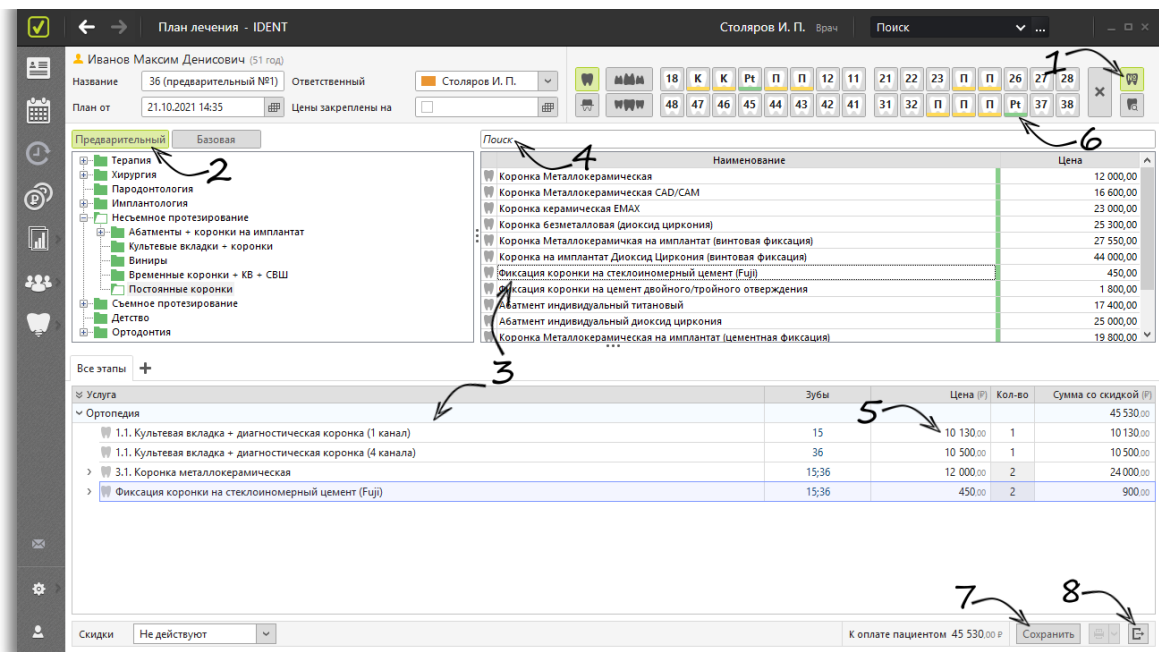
План лечения - IDENT
Столяров И. П. Врач
Поиск

Иванов Максим Денисович (51 год)
Название 36 (предварительный №1) Ответственный Столяров И. П.
План от 21.10.2021 14:35 Цены закреплены на

18 К К Pt П П 12 11 21 22 23 П П 26 27 28
48 47 46 45 44 43 42 41 31 32 П П П Pt 37 38

1

Предварительный Базовая
2
Терапия
Хирургия
Пародонтология
Имплантология
Несъемное протезирование
Абатменты + коронки на имплантат
Культевые вкладки + коронки
Виниры
Временные коронки + КВ + СВШ
Постоянные коронки
Съемное протезирование
Детство
Ортодонтия

Поиск
4
6

| Наименование | Цена |
|---|---|
| Коронка Металлокерамическая | 12 000,00 |
| Коронка Металлокерамическая CAD/CAM | 16 600,00 |
| Коронка керамическая EMAX | 23 000,00 |
| Коронка безметалловая (диоксид циркония) | 25 300,00 |
| Коронка Металлокерамичкая на имплантат (винтовая фиксация) | 27 550,00 |
| Коронка на имплантат Диоксид Циркония (винтовая фиксация) | 44 000,00 |
| Фиксация коронки на стеклоиономерный цемент (Fuji) | 450,00 |
| Фиксация коронки на цемент двойного/тройного отверждения | 1 800,00 |
| Абатмент индивидуальный титановый | 17 400,00 |
| Абатмент индивидуальный диоксид циркония | 25 000,00 |
| Коронка Металлокерамическая на имплантат (цементная фиксация) | 19 800,00 |

3
Все этапы +
5

| Услуга | Зубы | Цена (₽) | Кол-во | Сумма со скидкой (₽) |
|---|---|---|---|---|
| Ортопедия | | | | 45 530,00 |
| 1.1. Культевая вкладка + диагностическая коронка (1 канал) | 15 | 10 130,00 | 1 | 10 130,00 |
| 1.1. Культевая вкладка + диагностическая коронка (4 канала) | 36 | 10 500,00 | 1 | 10 500,00 |
| 3.1. Коронка металлокерамическая | 15;36 | 12 000,00 | 2 | 24 000,00 |
| Фиксация коронки на стеклоиономерный цемент (Fuji) | 15;36 | 450,00 | 2 | 900,00 |

7 8
Скидки Не действуют
К оплате пациентом 45 530,00 ₽ Сохранить